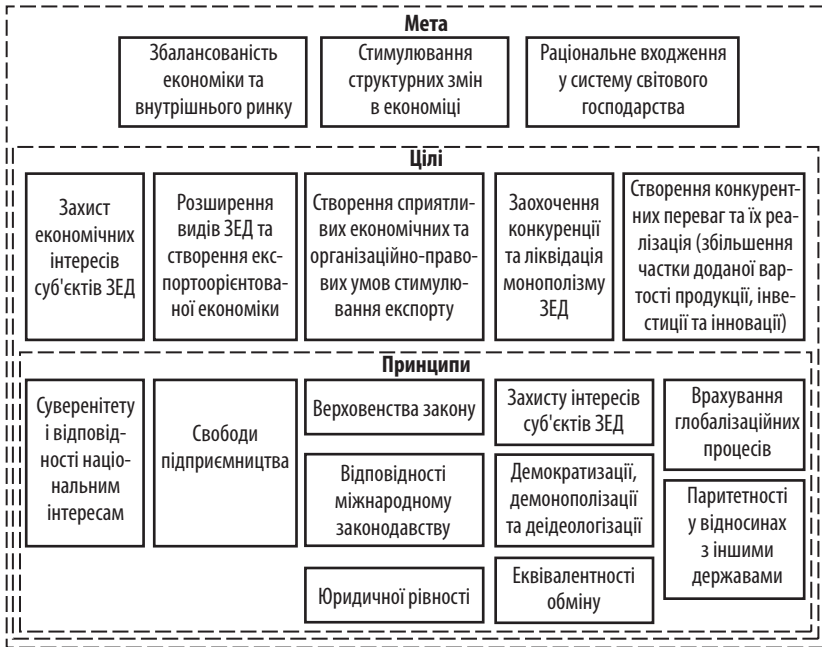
Мета

Збалансованість економіки та внутрішнього ринку

Стимулювання структурних змін в економіці

Раціональне входження у систему світового господарства

Цілі

Захист економічних інтересів суб'єктів ЗЕД

Розширення видів ЗЕД та створення експортоорієнтованої економіки

Створення сприятливих економічних та організаційно-правових умов стимулювання експорту

Заохочення конкуренції та ліквідація монополізму ЗЕД

Створення конкурентних переваг та їх реалізація (збільшення частки доданої вартості продукції, інвестиції та інновації)

Принципи

Суверенітету і відповідності національним інтересам

Свободи підприємництва

Верховенства закону

Відповідності міжнародному законодавству

Юридичної рівності

Захисту інтересів суб'єктів ЗЕД

Демократизації, демонополізації та деідеологізації

Еквівалентності обміну

Врахування глобалізаційних процесів

Паритетності у відносинах з іншими державами